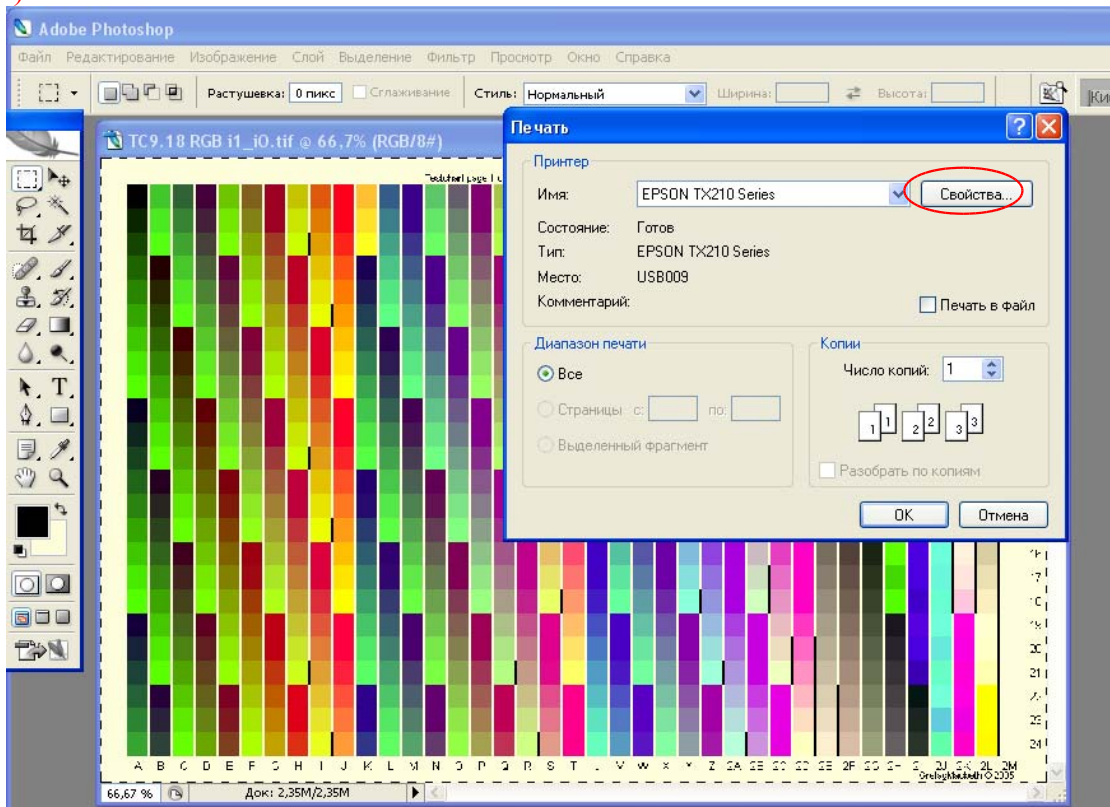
Adobe Photoshop

Файл Редактирование Изображение Слой Выделение Фильтр Просмотр Окно Справка

Растушевка: 0 пикс Сглаживание Стиль: Нормальный Ширина: Высота:

TC9.18 RGB i1_iO.tif @ 66,7% (RGB/8#)

Testchart page 1 of

Печать

Принтер

Имя: EPSON TX210 Series Свойства...

Состояние: Готов

Тип: EPSON TX210 Series

Место: USB009

Комментарий: Печать в файл

Диапазон печати

Все

Страницы с: по:

Выделенный фрагмент

Копии

Число копий: 1

Разобрать по копиям

OK Отмена

A B C D E F G H I J K L M N O P Q R S T U V W X Y Z 2A 2B 2C 2D 2E 2F 2G 2H 2I 2J 2K 2L 2M

16 17 18 19 20 21 22 23 24

GretagMacbeth © 2005

66,67 % Док: 2,35M/2,35M